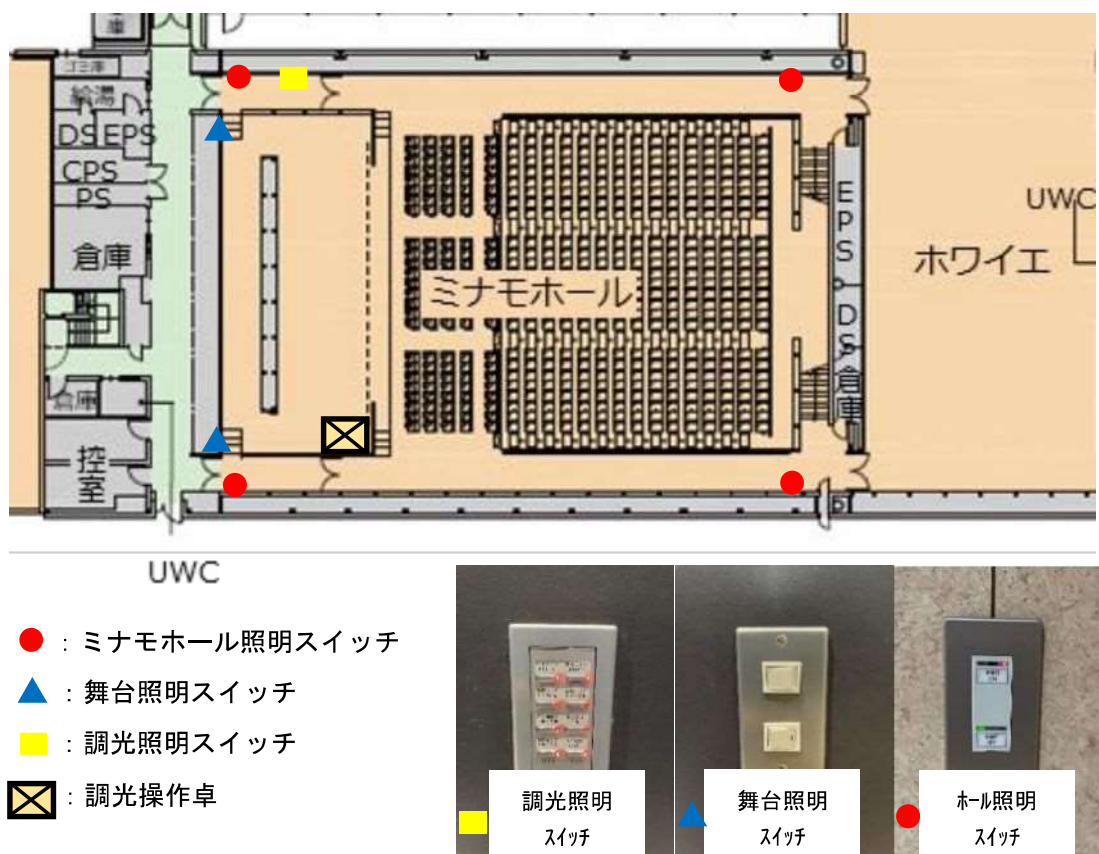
庫
ゴミ庫
給湯
DS EPS
CPS
PS
倉庫
倉庫
控室
UWC
ミナモホール
EPS
DS
倉庫
UWC
ホワイエ

UWC

：ミナモホール照明スイッチ
：舞台照明スイッチ
：調光照明スイッチ
：調光操作卓

調光照明スイッチ
舞台照明スイッチ
ホール照明スイッチ